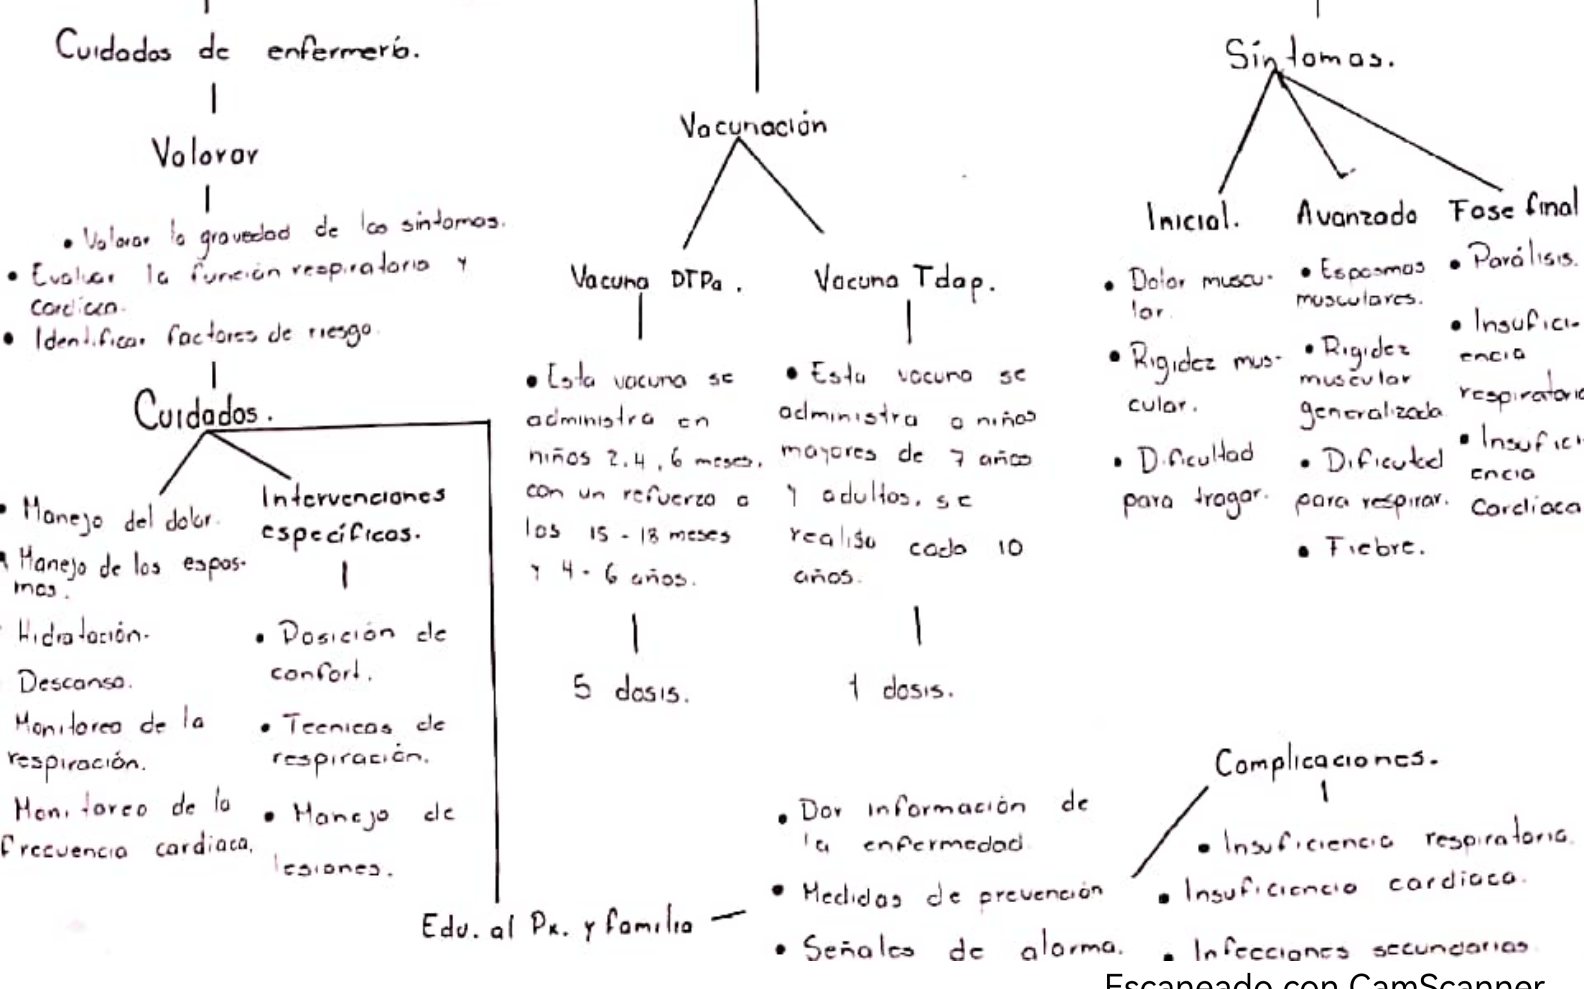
Cuidados de enfermerío.

Valorar

• Valorar la gravedad de los síntomas.
• Evaluar la función respiratoria y cardiaca.
• Identificar factores de riesgo.

Cuidados.

Manejo del dolor.
Manejo de los espasmos.
Hidratación.
Descanso.
Monitoreo de la respiración.
Monitoreo de la frecuencia cardiaca.

Intervenciones específicos.

• Posición de confort.
• Tecnicas de respiración.
• Manejo de lesiones.

Vacunación

Vacuna DTPa.

• Esta vacuna se administra en niños 2, 4, 6 meses, con un refuerzo a los 15 - 18 meses y 4 - 6 años.

5 dosis.

Vacuna Tdap.

• Esta vacuna se administra a niños mayores de 7 años y adultos, se realiza cada 10 años.

1 dosis.

Síntomas.

Inicial.

• Dolor muscular.
• Rigidez muscular.
• Dificultad para tragar.

Avanzado

• Espasmos musculares.
• Rigidez muscular generalizada
• Dificutad para respirar.
• Fiebre.

Fase final

• Parálisis.
• Insuficiencia respiratoria
• Insuficiencia Cardiaca

Edu. al Px. y familia

• Dar información de la enfermedad
• Medidas de prevención
• Señales de alarma.

Complicaciones.

• Insuficiencia respiratoria.
• Insuficiencia cardiaca.
• Infecciones secundarias

Escaneado con CamScanner